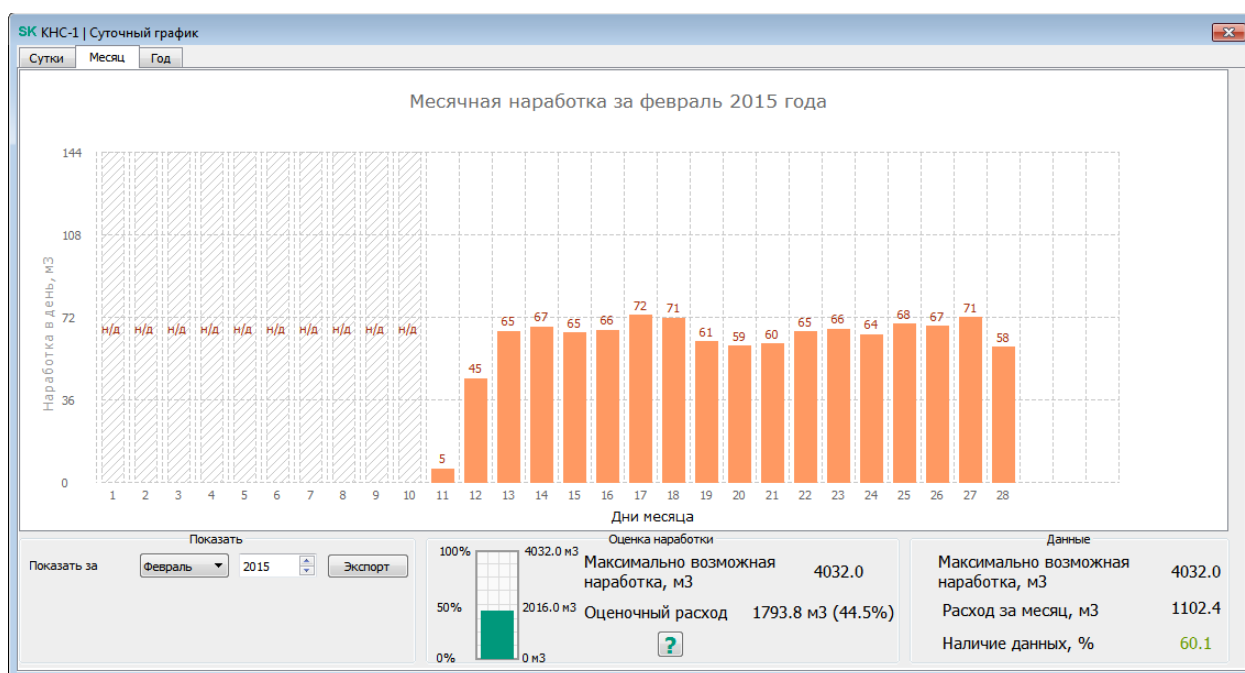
SK КНС-1 | Суточный график

Сутки | Месяц | Год

Месячная наработка за февраль 2015 года

144
108
72
36
0

Наработка в день, м3

н/д н/д н/д н/д н/д н/д н/д н/д н/д н/д

5 45 65 67 65 66 72 71 61 59 60 65 66 64 68 67 71 58

1 2 3 4 5 6 7 8 9 10 11 12 13 14 15 16 17 18 19 20 21 22 23 24 25 26 27 28

Дни месяца

Показать
Показать за Февраль 2015 Экспорт

Оценка наработки
100% 4032.0 м3
50% 2016.0 м3
0% 0 м3
Максимально возможная наработка, м3 4032.0
Оценочный расход 1793.8 м3 (44.5%)
?

Данные
Максимально возможная наработка, м3 4032.0
Расход за месяц, м3 1102.4
Наличие данных, % 60.1